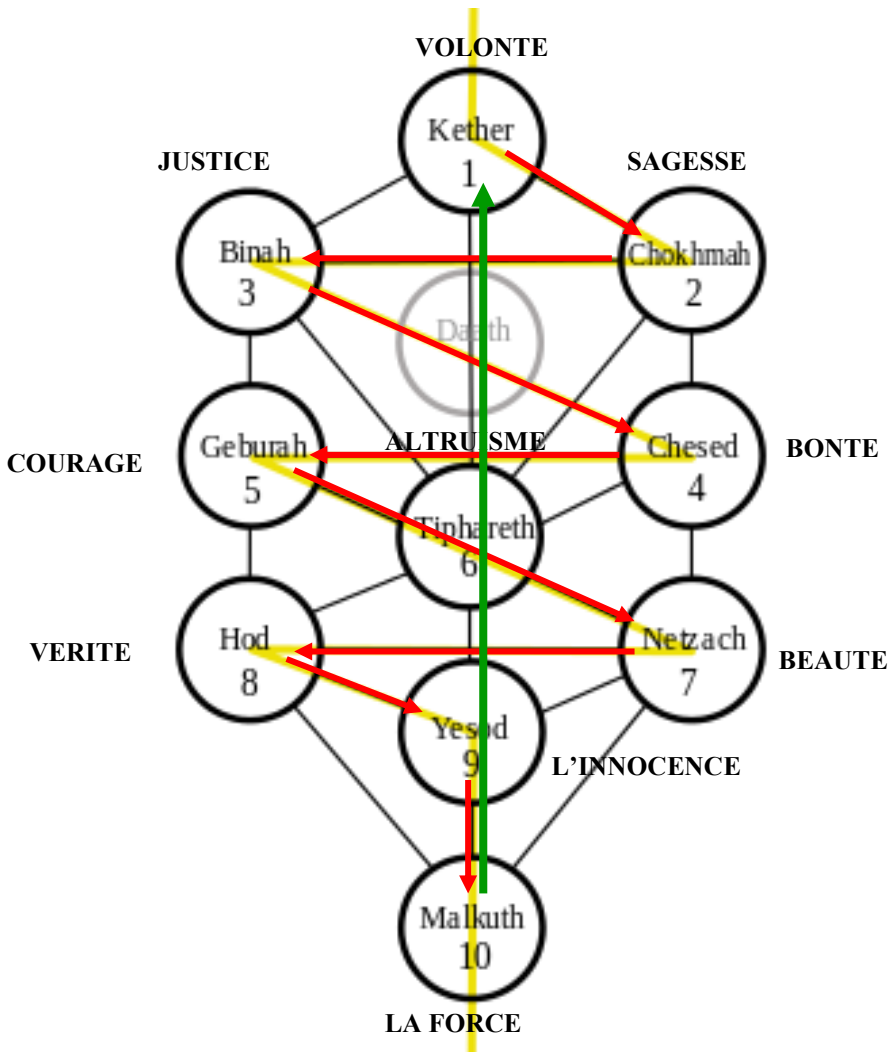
VOLONTE

Kether
1

JUSTICE

SAGESSE

Binah
3

Chokhmah
2

Daath

COURAGE

Geburah
5

ALTRUISME

Chesed
4

BONTE

Tiphareth
6

VERITE

Hod
8

Netzach
7

BEAUTE

Yesod
9

L'INNOCENCE

Malkuth
10

LA FORCE